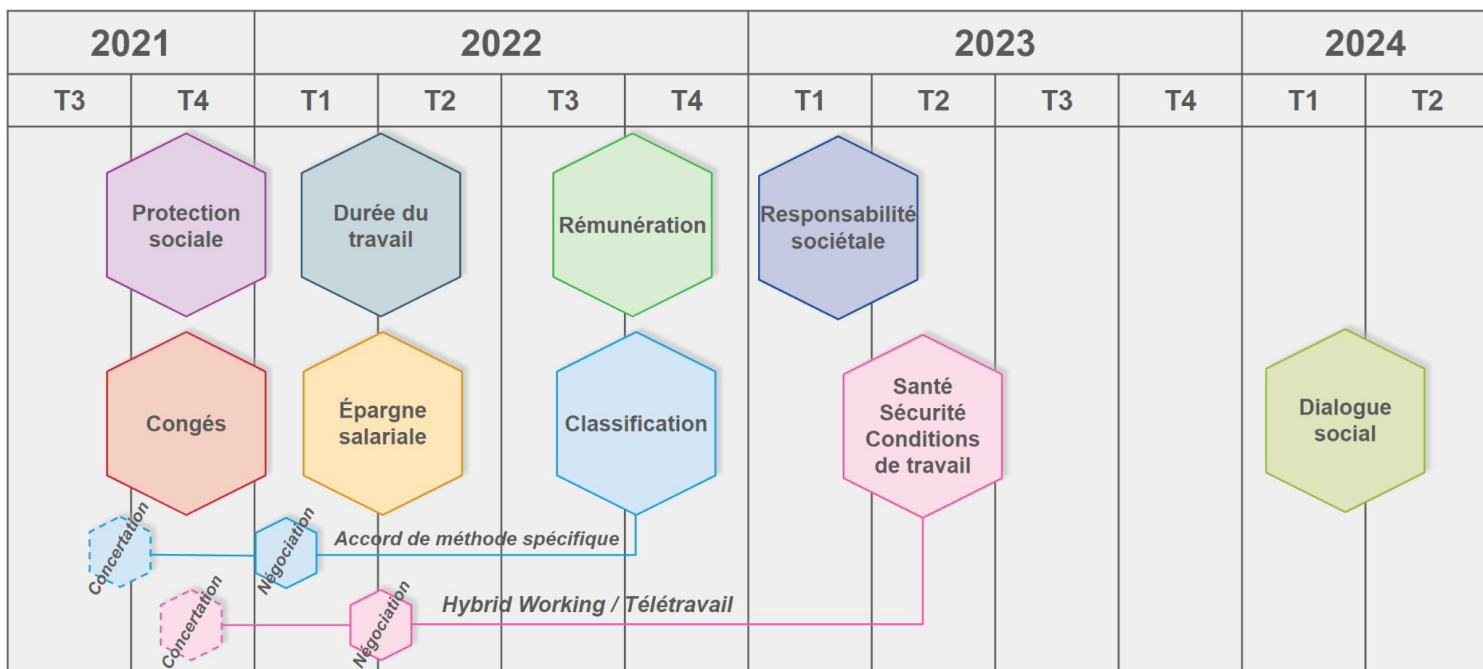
| 2021 | | 2022 | | | | 2023 | | | | 2024 | |
|---|---|---|---|---|---|---|---|---|---|---|---|
| T3 | T4 | T1 | T2 | T3 | T4 | T1 | T2 | T3 | T4 | T1 | T2 |

Protection sociale

Durée du travail

Rémunération

Responsabilité sociétale

Congés

Épargne salariale

Classification

Santé Sécurité Conditions de travail

Dialogue social

Concertation

Négociation

Accord de méthode spécifique

Concertation

Négociation

Hybrid Working / Télétravail